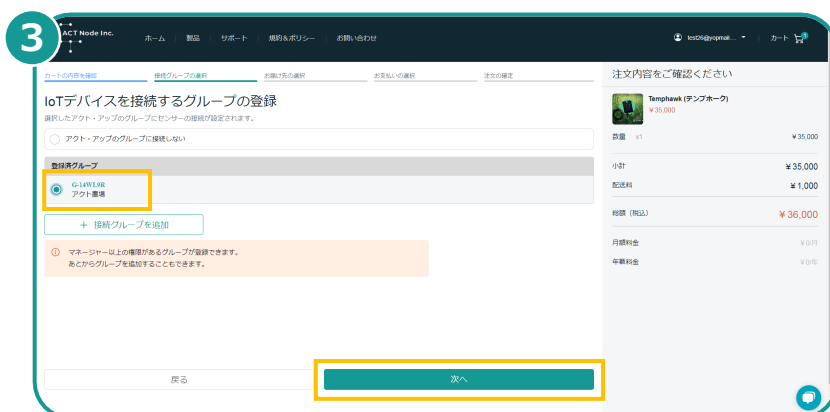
3

ACT Node Inc.

ホーム　製品　サポート　規約＆ポリシー　お問い合わせ

test26@yopmail...　カート 1

カートの内容を確認　接続グループの選択　お届け先の選択　お支払いの選択　注文の確定

IoTデバイスを接続するグループの登録

選択したアクト・アップのグループにセンサーの接続が設定されます。

アクト・アップのグループに接続しない

登録済グループ

G-14WL9R
アクト農場

＋ 接続グループを追加

マネージャー以上の権限があるグループが登録できます。
あとからグループを追加することもできます。

戻る

次へ

注文内容をご確認ください

Temphawk (テンプホーク)
¥35,000

数量 ×1　¥35,000

小計　¥35,000

配送料　¥1,000

総額（税込）　¥36,000

月額料金　¥0/月

年額料金　¥0/年